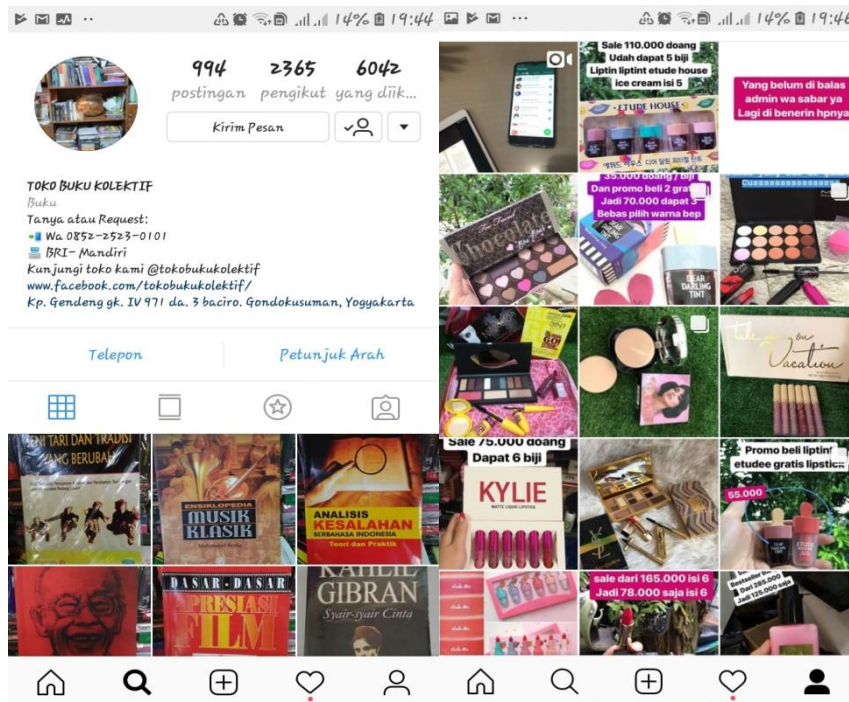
14% 19:44

994 postingan
2365 pengikut
6042 yang diik...

Kirim Pesan

TOKO BUKU KOLEKTIF
Buku
Tanya atau Request:
Wa 0852-2523-0101
BRI- Mandiri
Kunjungi toko kami @tokobukukolektif
www.facebook.com/tokobukukolektif/
Kp. Gendeng gk. IV 971 da. 3 baciro. Gondokusuman, Yogyakarta

Telepon
Petunjuk Arah

SENI TARI DAN TRADISI YANG BERUBAH
ENSIKLOPEDIA MUSIK KLASIK
ANALISIS KESALAHAN BERBAHASA INDONESIA Teori dan Praktik
DASAR-DASAR APRESIASI FILM
KAHLIL GIBRAN Syair-syair Cinta

14% 19:46

Sale 110.000 doang Udah dapat 5 biji Liptin liptint etude house ice cream isi 5
ETUDE HOUSE
Yang belum di balas admin wa sabar ya Lagi di benerin hpnya
Too Faced Chocolate
35.000 doang Dan promo beli 2 gratis Jadi 70.000 dapat 3 Bebas pilih warna bep
DEAR DARLING TINT
On Vacation
Sale 75.000 doang Dapat 6 biji
KYLIE
Promo beli liptint etudee gratis lipstick
65.000
sale dari 165.000 isi 6 Jadi 78.000 saja isi 6
Bestseller dari 285.000 Jadi 125.000 saja